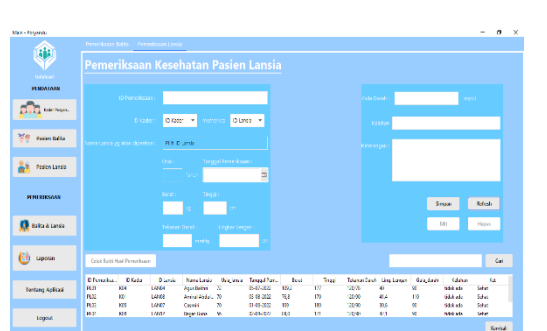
Main - Posyandu

Pemeriksaan Balita   Pemeriksaan Lansia

Pemeriksaan Kesehatan Pasien Lansia

PENDAFTARAN

Kader Posyandu

Pasien Balita

Pasien Lansia

PEMERIKSAAN

Balita & Lansia

Laporan

Tentang Aplikasi

Logout

ID Pemeriksaan

ID Kader   ID Kader   Pilih ID Lansia   ID Lansia

Nama Lansia yg akan diperiksa :   Pilih ID Lansia

Usia   Tanggal Pemeriksaan

Tahun

Berat   Tinggi

kg   cm

Tekanan Darah   Lingkar Lengan

mmHg   cm

Gula Darah   mg/dl

Keluhan

Keterangan

Simpan   Refresh

Edit   Hapus

Cetak Bukti Hasil Pemeriksaan

Cari

| ID Pemeriksa... | ID Kader | ID Lansia | Nama Lansia | Usia_lansia | Tanggal Pem... | Berat | Tinggi | Tekanan Darah | Lingk_Lengan | Gula_darah | Keluhan | Ket |
|---|---|---|---|---|---|---|---|---|---|---|---|---|
| PL01 | K04 | LAN04 | Agus Bahrin | 70 | 05-07-2022 | 60,0 | 170 | 120/70 | 40 | 90 | tidak ada | Sehat |
| PL02 | K01 | LAN08 | Ammar Abdu... | 70 | 05-08-2022 | 78,0 | 170 | 120/80 | 40,4 | 110 | tidak ada | Sehat |
| PL03 | K03 | LAN07 | Casnini | 71 | 01-09-2022 | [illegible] | 160 | 120/80 | 30,6 | 90 | tidak ada | Sehat |
| PL04 | K05 | LAN07 | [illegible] | 70 | 01-09-2022 | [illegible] | 1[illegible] | 120/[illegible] | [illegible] | 90 | tidak ada | Sehat |

Kembali